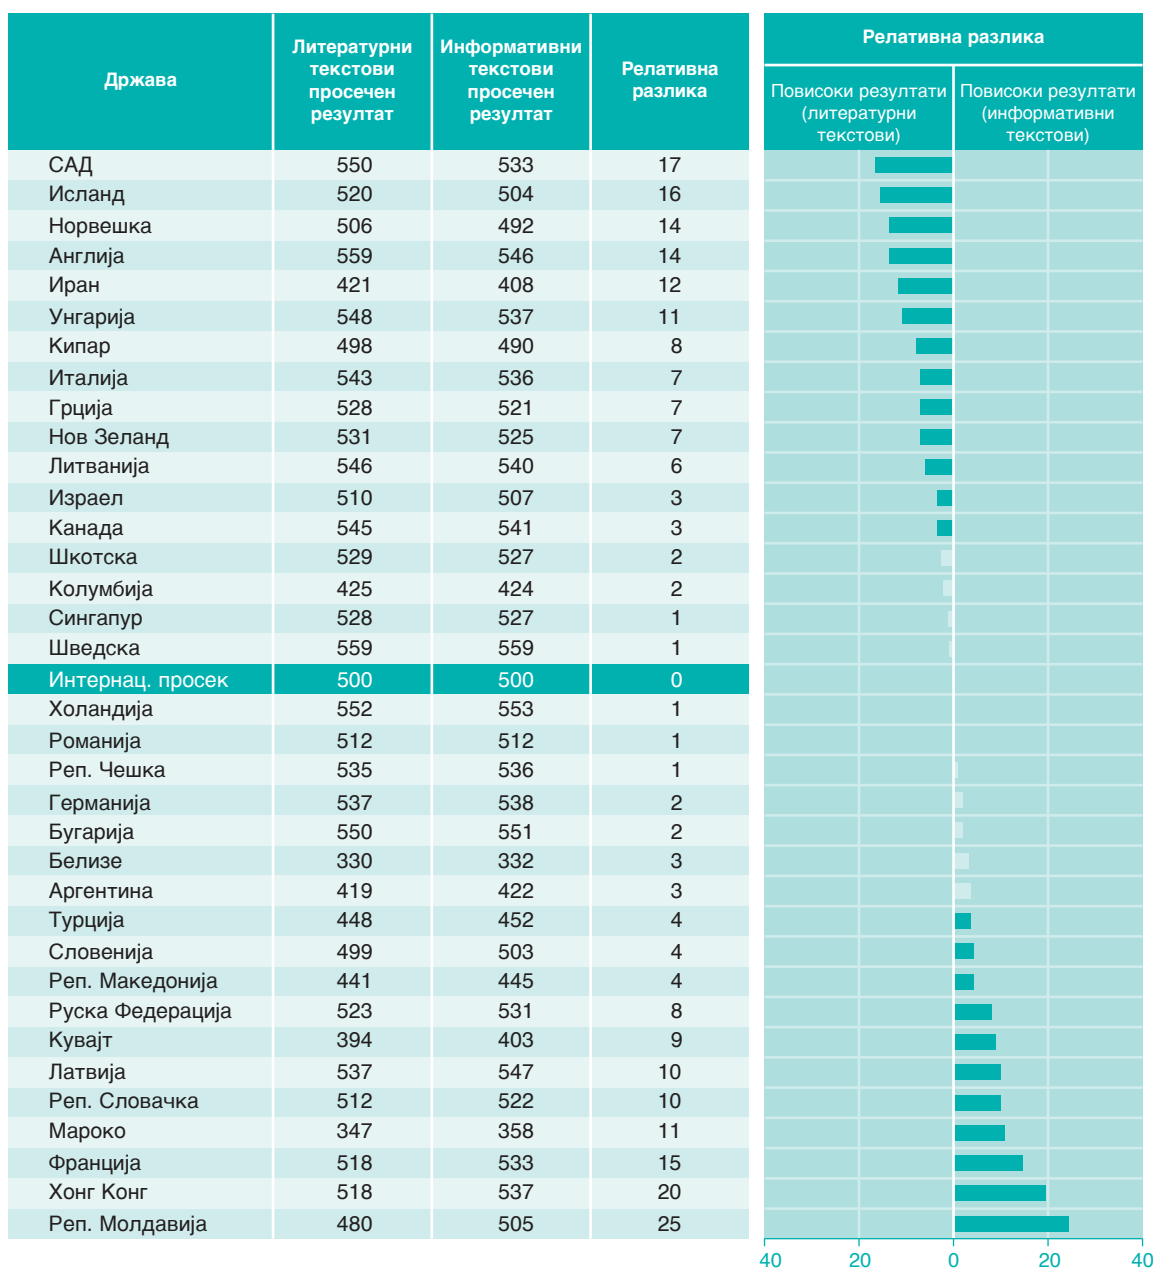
| Држава | Литературни текстови просечен резултат | Информативни текстови просечен резултат | Релативна разлика |
|---|---|---|---|
| САД | 550 | 533 | 17 |
| Исланд | 520 | 504 | 16 |
| Норвешка | 506 | 492 | 14 |
| Англија | 559 | 546 | 14 |
| Иран | 421 | 408 | 12 |
| Унгарија | 548 | 537 | 11 |
| Кипар | 498 | 490 | 8 |
| Италија | 543 | 536 | 7 |
| Грција | 528 | 521 | 7 |
| Нов Зеланд | 531 | 525 | 7 |
| Литванија | 546 | 540 | 6 |
| Израел | 510 | 507 | 3 |
| Канада | 545 | 541 | 3 |
| Шкотска | 529 | 527 | 2 |
| Колумбија | 425 | 424 | 2 |
| Сингапур | 528 | 527 | 1 |
| Шведска | 559 | 559 | 1 |
| Интернац. просек | 500 | 500 | 0 |
| Холандија | 552 | 553 | 1 |
| Романија | 512 | 512 | 1 |
| Реп. Чешка | 535 | 536 | 1 |
| Германија | 537 | 538 | 2 |
| Бугарија | 550 | 551 | 2 |
| Белизе | 330 | 332 | 3 |
| Аргентина | 419 | 422 | 3 |
| Турција | 448 | 452 | 4 |
| Словенија | 499 | 503 | 4 |
| Реп. Македонија | 441 | 445 | 4 |
| Руска Федерација | 523 | 531 | 8 |
| Кувајт | 394 | 403 | 9 |
| Латвија | 537 | 547 | 10 |
| Реп. Словачка | 512 | 522 | 10 |
| Мароко | 347 | 358 | 11 |
| Франција | 518 | 533 | 15 |
| Хонг Конг | 518 | 537 | 20 |
| Реп. Молдавија | 480 | 505 | 25 |

Релативна разлика

Повисоки резултати (литературни текстови)

Повисоки резултати (информативни текстови)

40 20 0 20 40